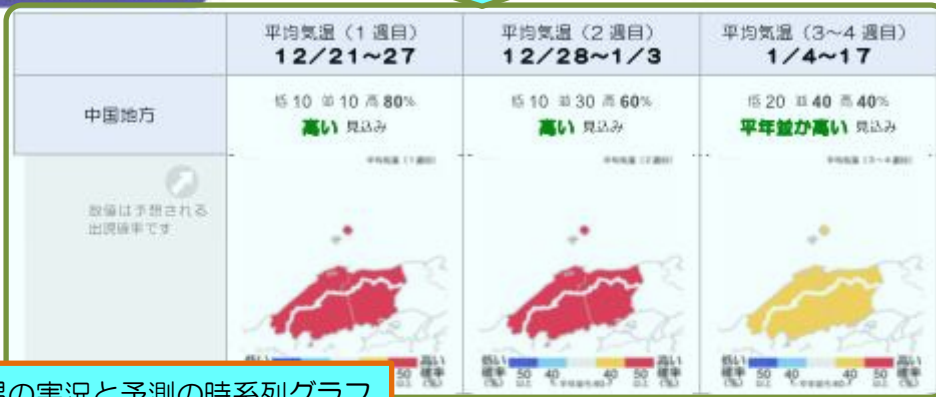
| | 平均気温（1週目） 12/21～27 | 平均気温（2週目） 12/28～1/3 | 平均気温（3～4週目） 1/4～17 |
|---|---|---|---|
| 中国地方 | 低 10 並 10 高 80% 高い 見込み | 低 10 並 30 高 60% 高い 見込み | 低 20 並 40 高 40% 平年並か高い 見込み |
| 数値は予想される出現確率です | 平均気温（1週目） 低い 確率 50 以上 高い 確率 50 以上 | 平均気温（2週目） 低い 確率 50 40 40 50 高い 確率 | 平均気温（3～4週目） 低い 確率 50 40 40 50 高い 確率 |

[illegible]の実況と予測の時系列グラフ